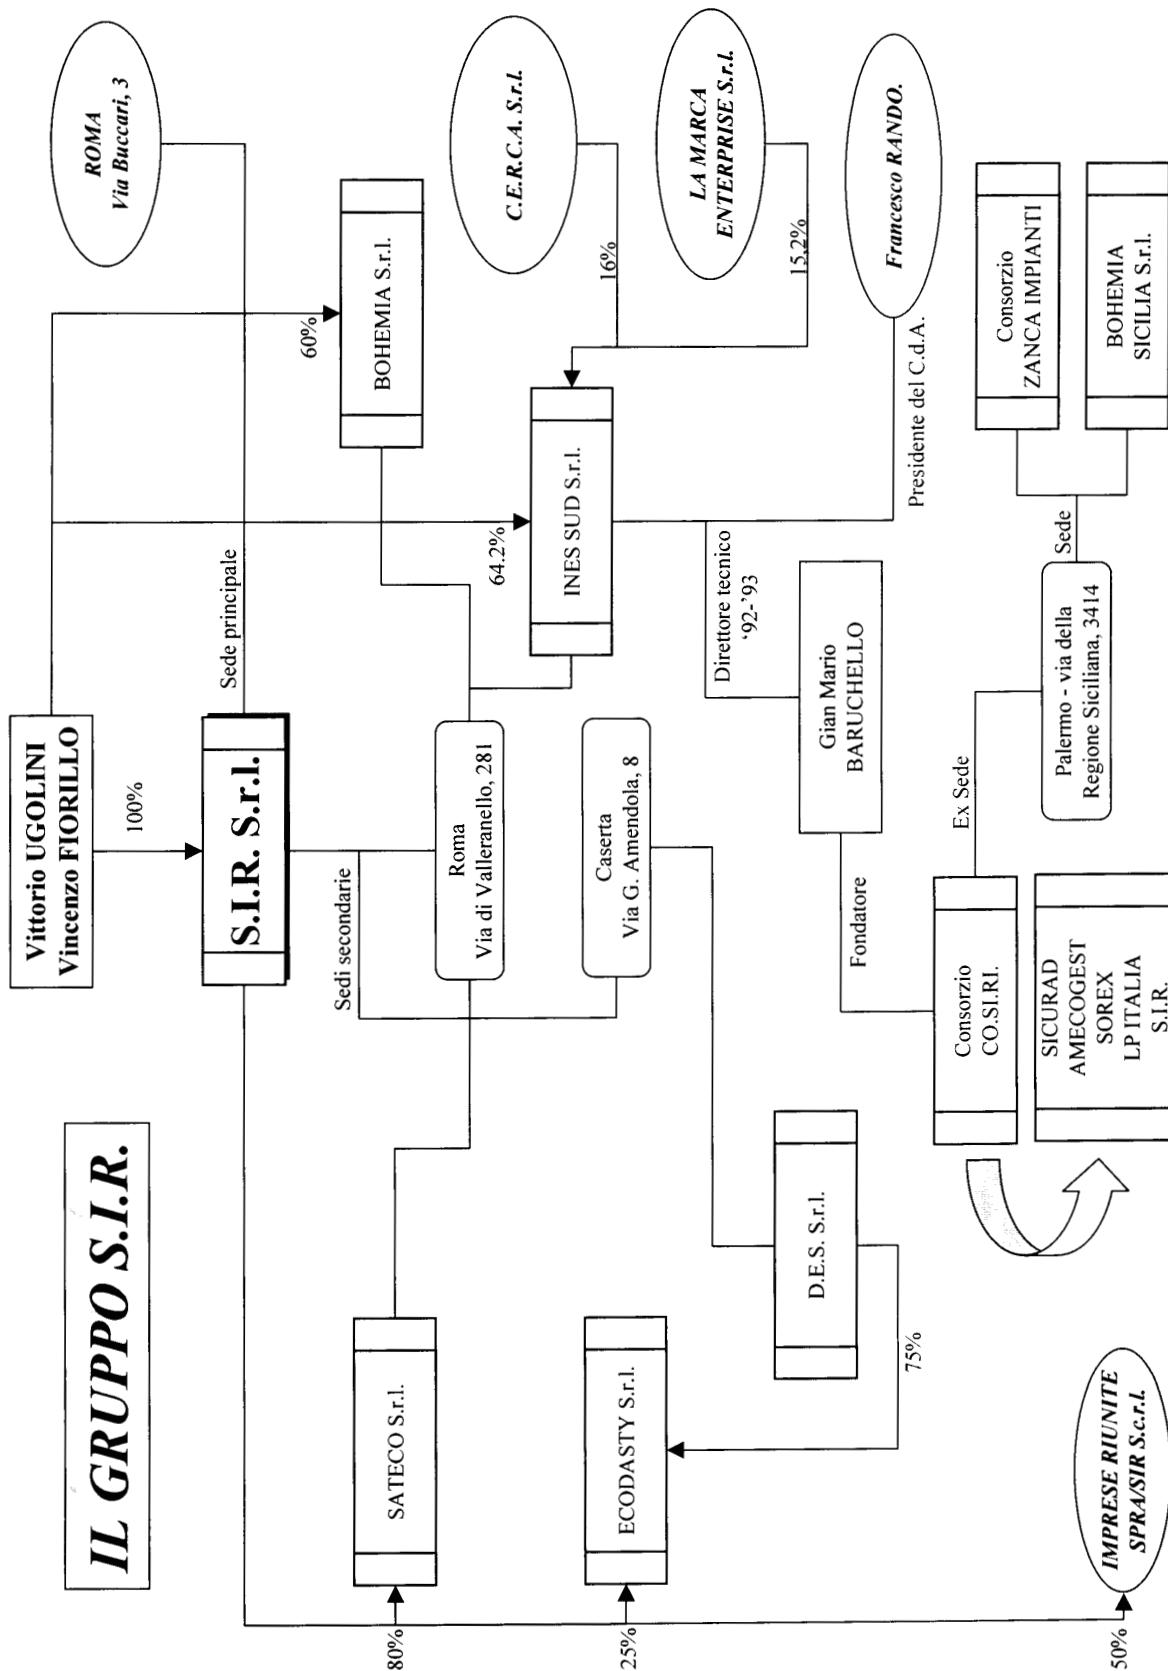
IL GRUPPO S.I.R.

Vittorio UGOLINI
Vincenzo FIORILLO

100%

S.I.R. S.r.l.

ROMA
Via Buccari, 3

Sede principale

60%

BOHEMIA S.r.l.

C.E.R.C.A. S.r.l.

16%

LA MARCA
ENTERPRISE S.r.l.

15,2%

Francesco RANDO.

Presidente del C.d.A.

64.2%

INES SUD S.r.l.

Direttore tecnico
'92-'93

Gian Mario
BARUCHELLO

Sedi secondarie

Roma
Via di Valleranello, 281

Caserta
Via G. Amendola, 8

Fondatore

Consorzio
CO.SI.RI.

Ex Sede

Palermo - via della
Regione Siciliana, 3414

Sede

Consorzio
ZANCA IMPIANTI

BOHEMIA
SICILIA S.r.l.

SICURAD
AMECOGEST
SOREX
LP ITALIA
S.I.R.

SATECO S.r.l.

ECODASTY S.r.l.

D.E.S. S.r.l.

75%

IMPRESE RIUNITE
SPRA/SIR S.c.r.l.

80%

25%

50%